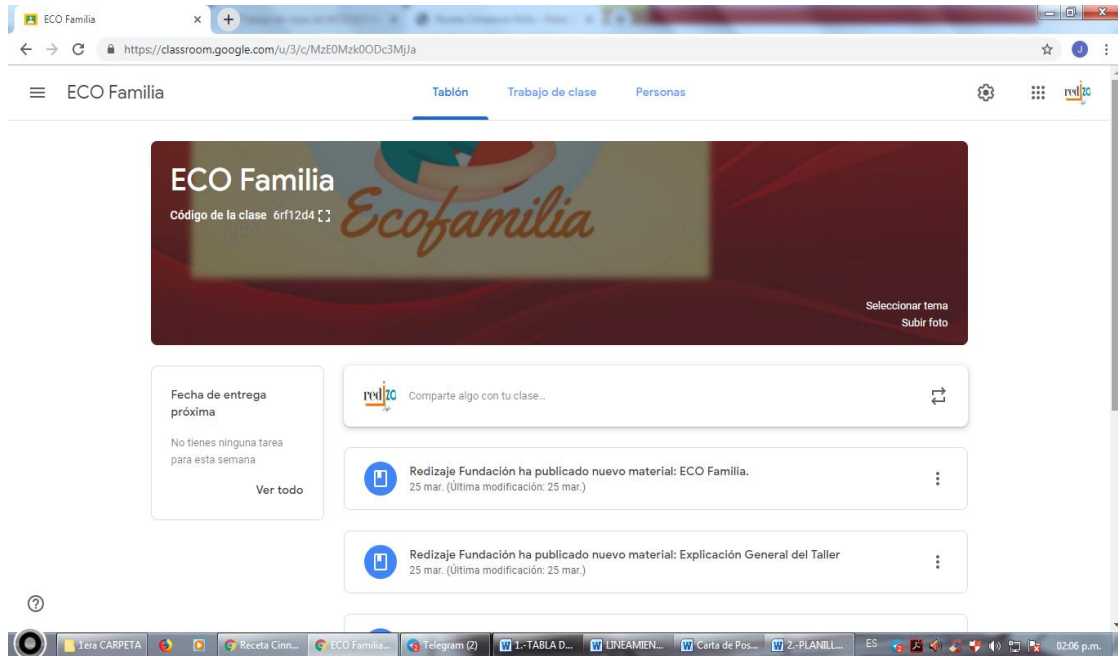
ECO Familia

https://classroom.google.com/u/3/c/MzE0Mzk0ODc3MjJa

ECO Familia

Tablón Trabajo de clase Personas

redizo

ECO Familia

Código de la clase 6rf12d4

Ecofamilia

Seleccionar tema
Subir foto

Fecha de entrega próxima

No tienes ninguna tarea para esta semana

Ver todo

redizo Comparte algo con tu clase...

Redizaje Fundación ha publicado nuevo material: ECO Familia.
25 mar. (Última modificación: 25 mar.)

Redizaje Fundación ha publicado nuevo material: Explicación General del Taller
25 mar. (Última modificación: 25 mar.)

1era CARPETA Receta Cinn... ECO Familia... Telegram (2) 1.-TABLA D... LINEAMIEN... Carta de Pos... 2.-PLANILL... ES 02:06 p.m.